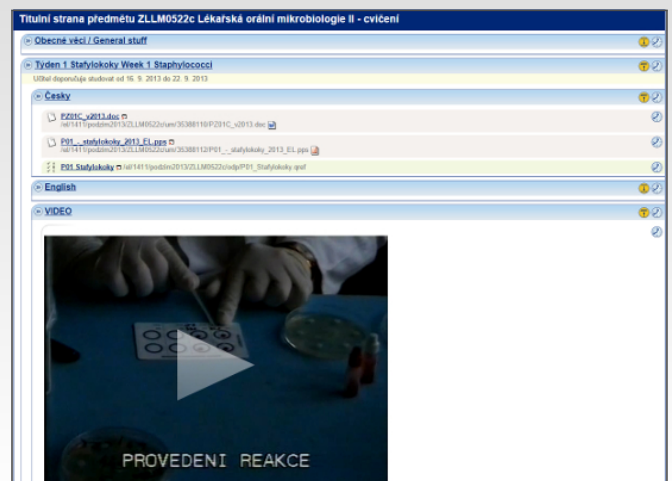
Titulní strana předmětu ZLLM0522c Lékařská orální mikrobiologie II - cvičení

Obecné věci / General stuff

Týden 1 Stafylokoky Week 1 Staphylococci

Učitel doporučuje studovat od 16. 9. 2013 do 22. 9. 2013

Česky

PZ01C_v2013.doc
/el/1411/podzim2013/ZLLM0522c/um/35388110/PZ01C_v2013.doc

P01_-_stafylokoky_2013_EL.pps
/el/1411/podzim2013/ZLLM0522c/um/35388112/P01_-_stafylokoky_2013_EL.pps

P01 Stafylokoky /el/1411/podzim2013/ZLLM0522c/odp/P01_Stafylokoky.qref

English

VIDEO

PROVEDENI REAKCE